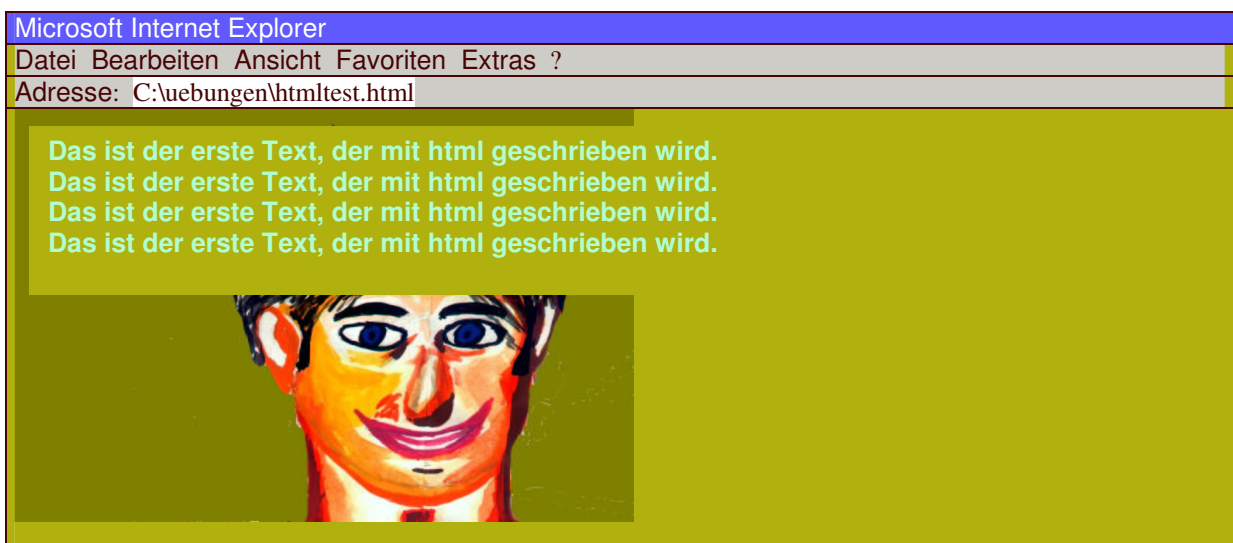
Microsoft Internet Explorer

Datei Bearbeiten Ansicht Favoriten Extras ?

Adresse: C:\uebungen\htmltest.html

Das ist der erste Text, der mit html geschrieben wird.
Das ist der erste Text, der mit html geschrieben wird.
Das ist der erste Text, der mit html geschrieben wird.
Das ist der erste Text, der mit html geschrieben wird.